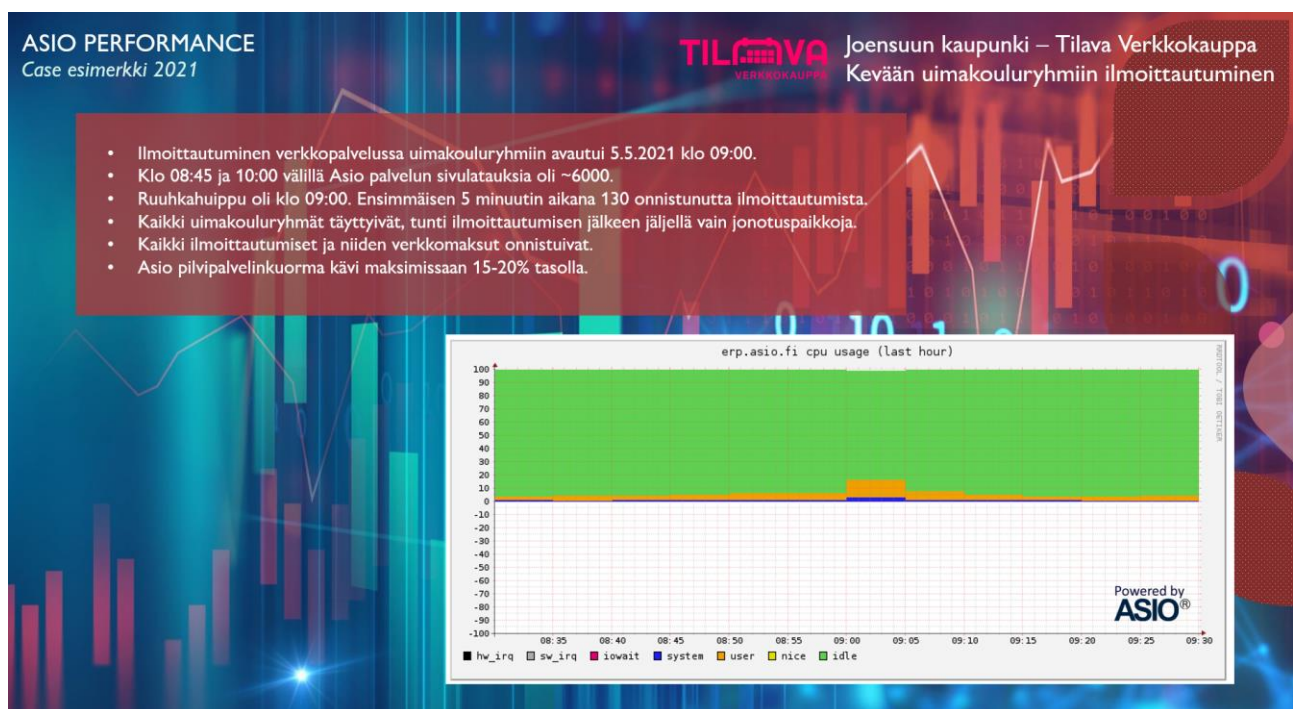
ASIO PERFORMANCE
Case esimerkki 2021

TILAVA
VERKKOKAUPPA

Joensuun kaupunki – Tilava Verkkokauppa
Kevään uimakouluryhmiin ilmoittautuminen

- Ilmoittautuminen verkkopalvelussa uimakouluryhmiin avautui 5.5.2021 klo 09:00.
- Klo 08:45 ja 10:00 välillä Asio palvelun sivulatauksia oli ~6000.
- Ruuhkahuippu oli klo 09:00. Ensimmäisen 5 minuutin aikana 130 onnistunutta ilmoittautumista.
- Kaikki uimakouluryhmät täyttyivät, tunti ilmoittautumisen jälkeen jäljellä vain jonotuspaikkoja.
- Kaikki ilmoittautumiset ja niiden verkkomaksut onnistuivat.
- Asio pilvipalvelinkuorma kävi maksimissaan 15-20% tasolla.

erp.asio.fi cpu usage (last hour)

100
90
80
70
60
50
40
30
20
10
0
-10
-20
-30
-40
-50
-60
-70
-80
-90
-100

08:35 08:40 08:45 08:50 08:55 09:00 09:05 09:10 09:15 09:20 09:25 09:30

hw_irq sw_irq iowait system user nice idle

RRDTOOL / TOBI OETIKER

Powered by
ASIO®